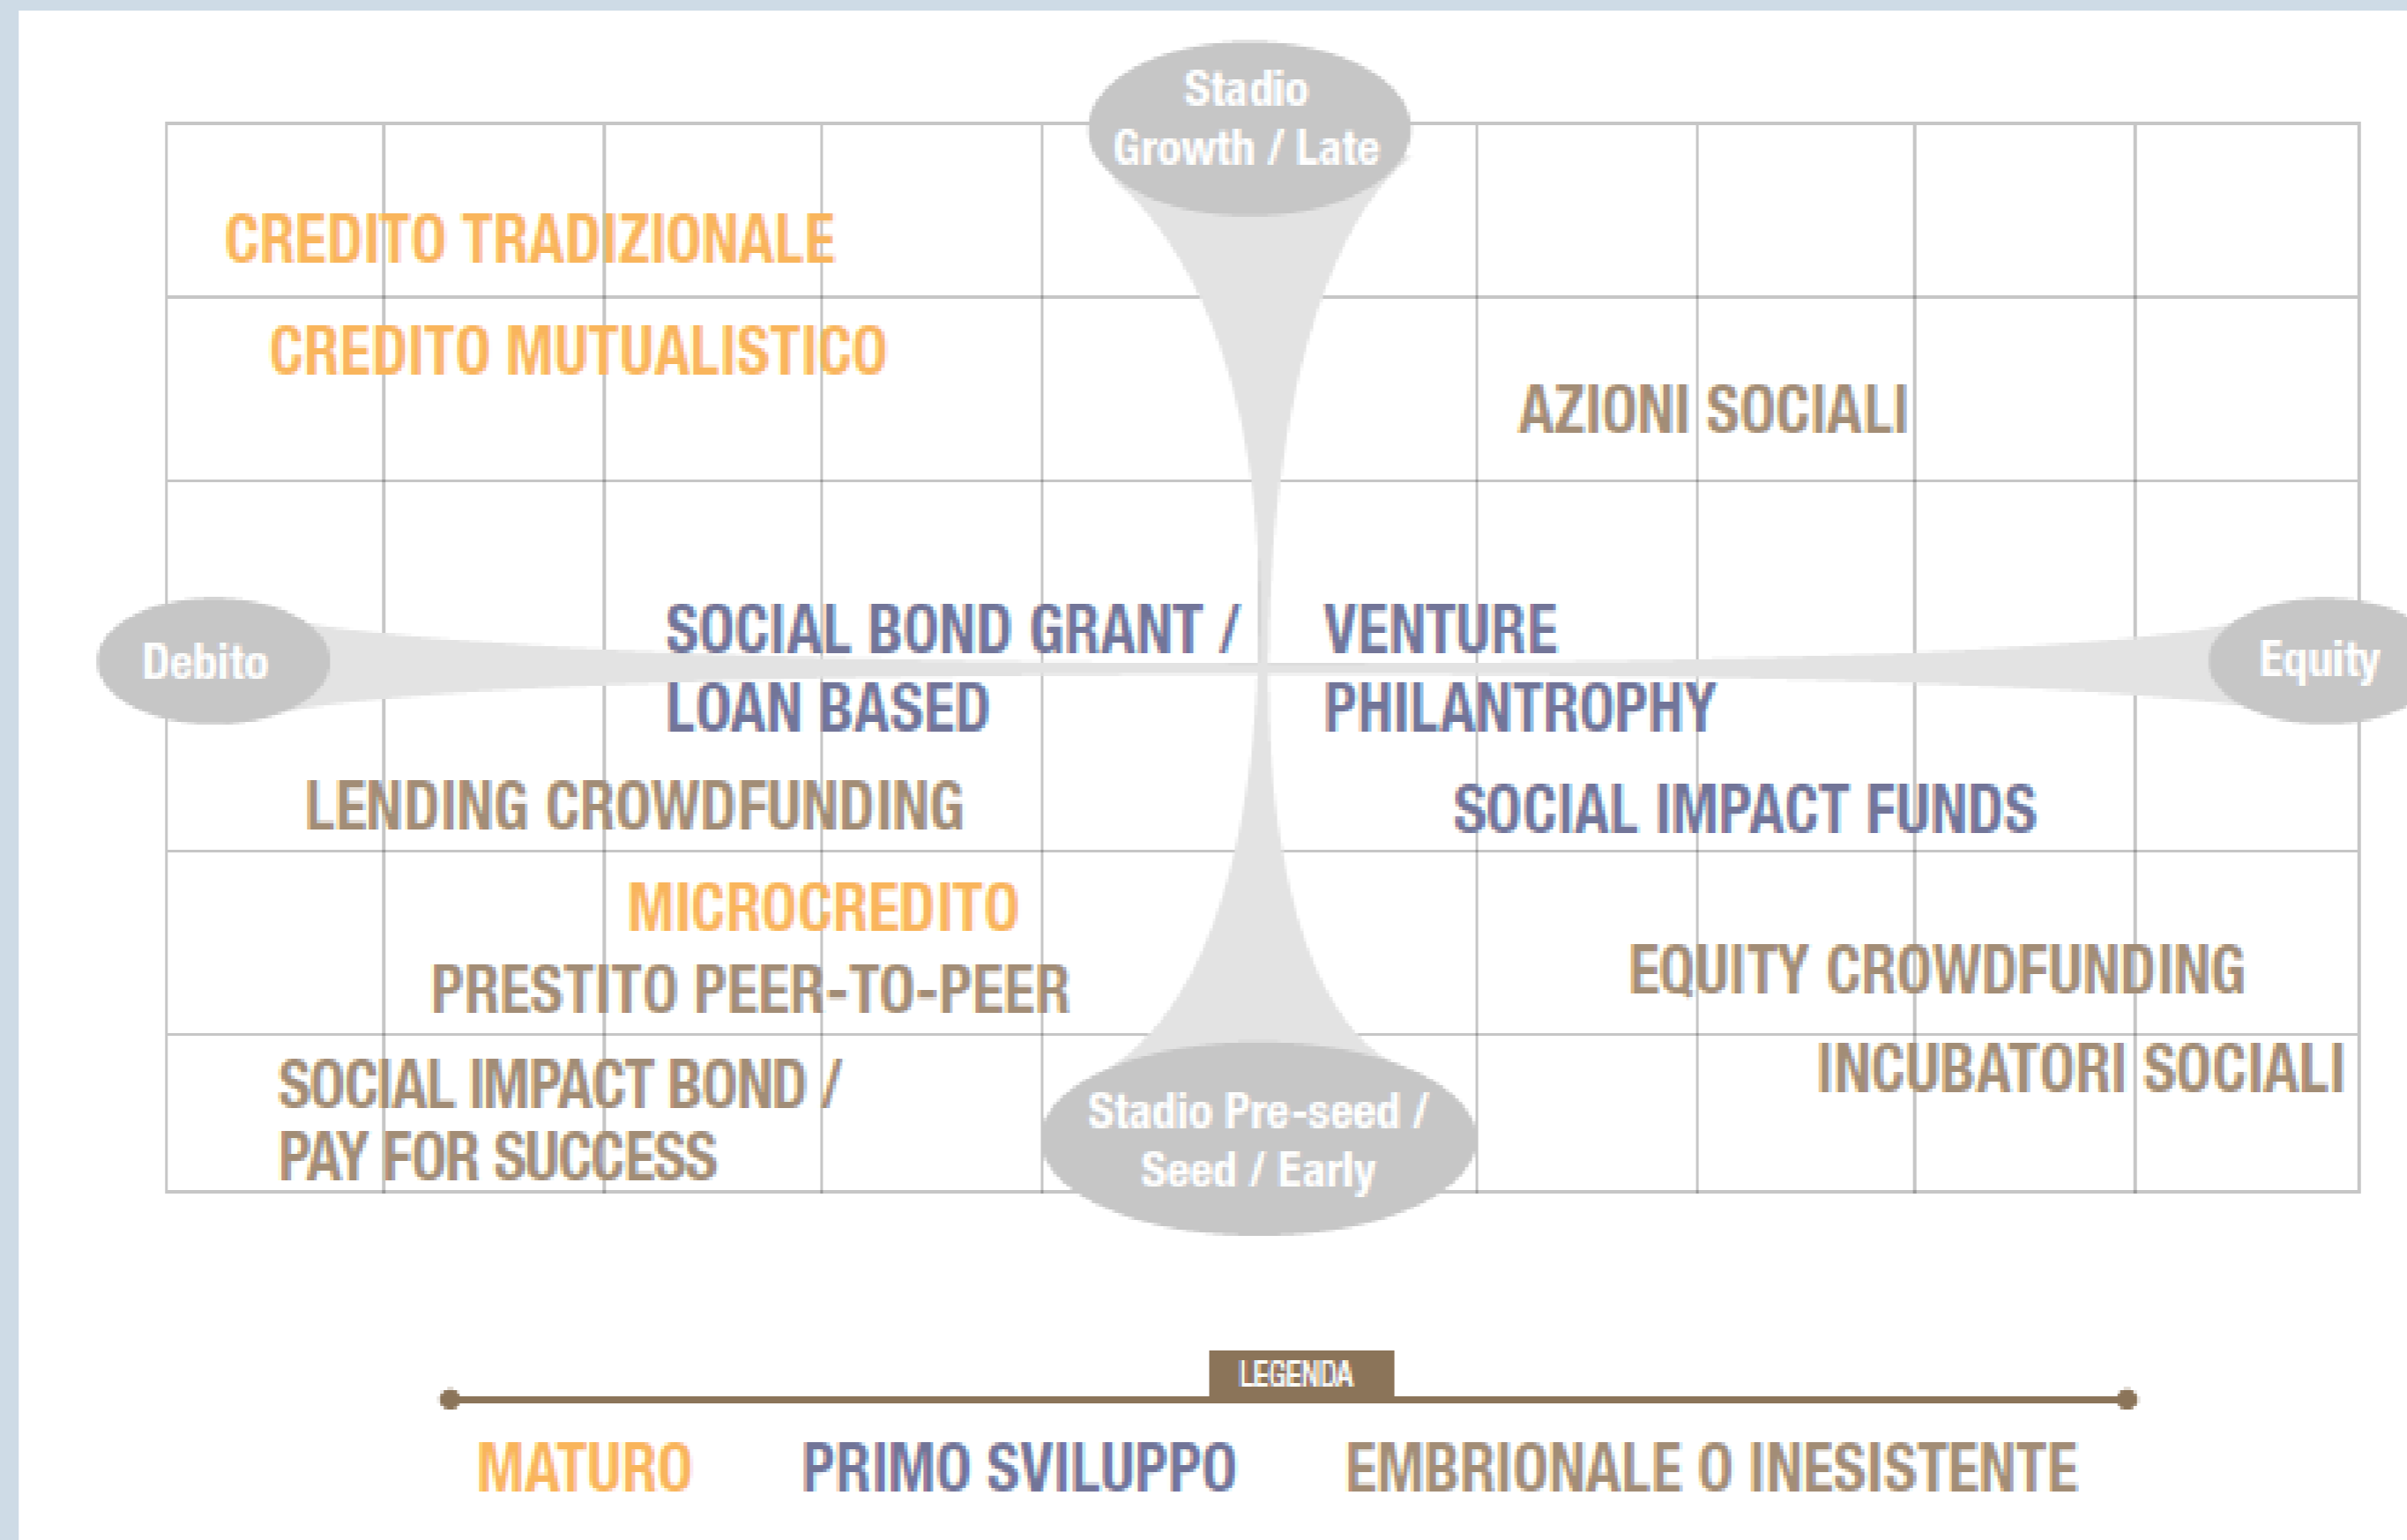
Stadio Growth / Late

CREDITO TRADIZIONALE

CREDITO MUTUALISTICO

AZIONI SOCIALI

Debito

SOCIAL BOND GRANT / LOAN BASED

VENTURE PHILANTROPHY

Equity

LENDING CROWDFUNDING

SOCIAL IMPACT FUNDS

MICROCREDITO

PRESTITO PEER-TO-PEER

EQUITY CROWDFUNDING

SOCIAL IMPACT BOND / PAY FOR SUCCESS

INCUBATORI SOCIALI

Stadio Pre-seed / Seed / Early

LEGENDA

MATURO

PRIMO SVILUPPO

EMBRIONALE O INESISTENTE